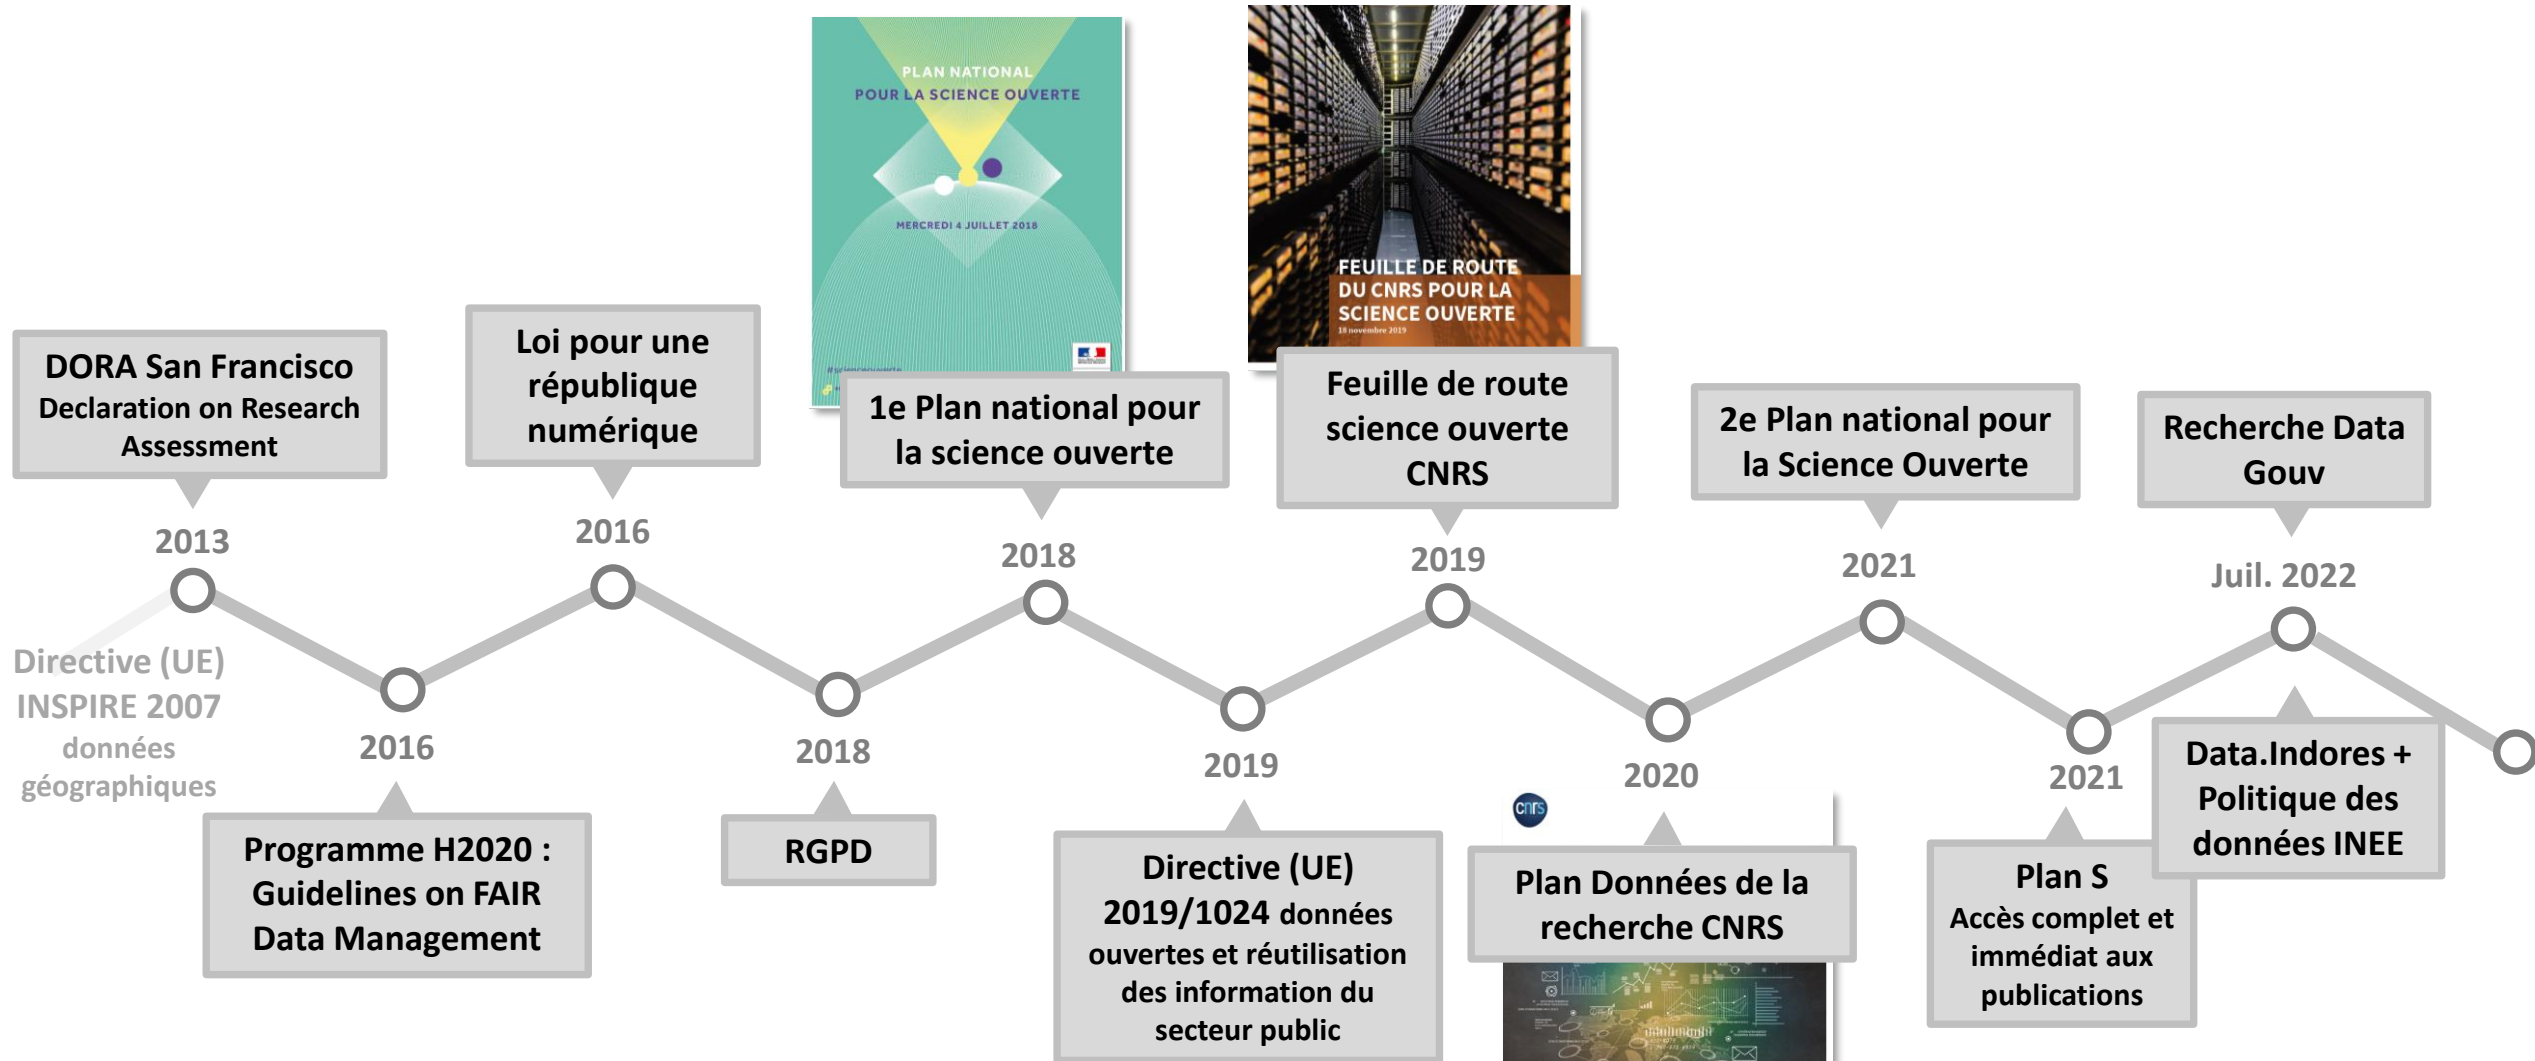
PLAN NATIONAL
POUR LA SCIENCE OUVERTE

MERCREDI 4 JUILLET 2018

FEUILLE DE ROUTE
DU CNRS POUR LA
SCIENCE OUVERTE
18 novembre 2019

DORA San Francisco
Declaration on Research Assessment

2013

Directive (UE)
INSPIRE 2007
données géographiques

Loi pour une république numérique

2016

2016

Programme H2020 :
Guidelines on FAIR Data Management

1e Plan national pour la science ouverte

2018

2018

RGPD

Feuille de route science ouverte CNRS

2019

2019

Directive (UE) 2019/1024 données ouvertes et réutilisation des information du secteur public

cnrs

2020

Plan Données de la recherche CNRS

2e Plan national pour la Science Ouverte

2021

2021

Plan S
Accès complet et immédiat aux publications

Recherche Data Gouv

Juil. 2022

Data.Indores +
Politique des données INEE